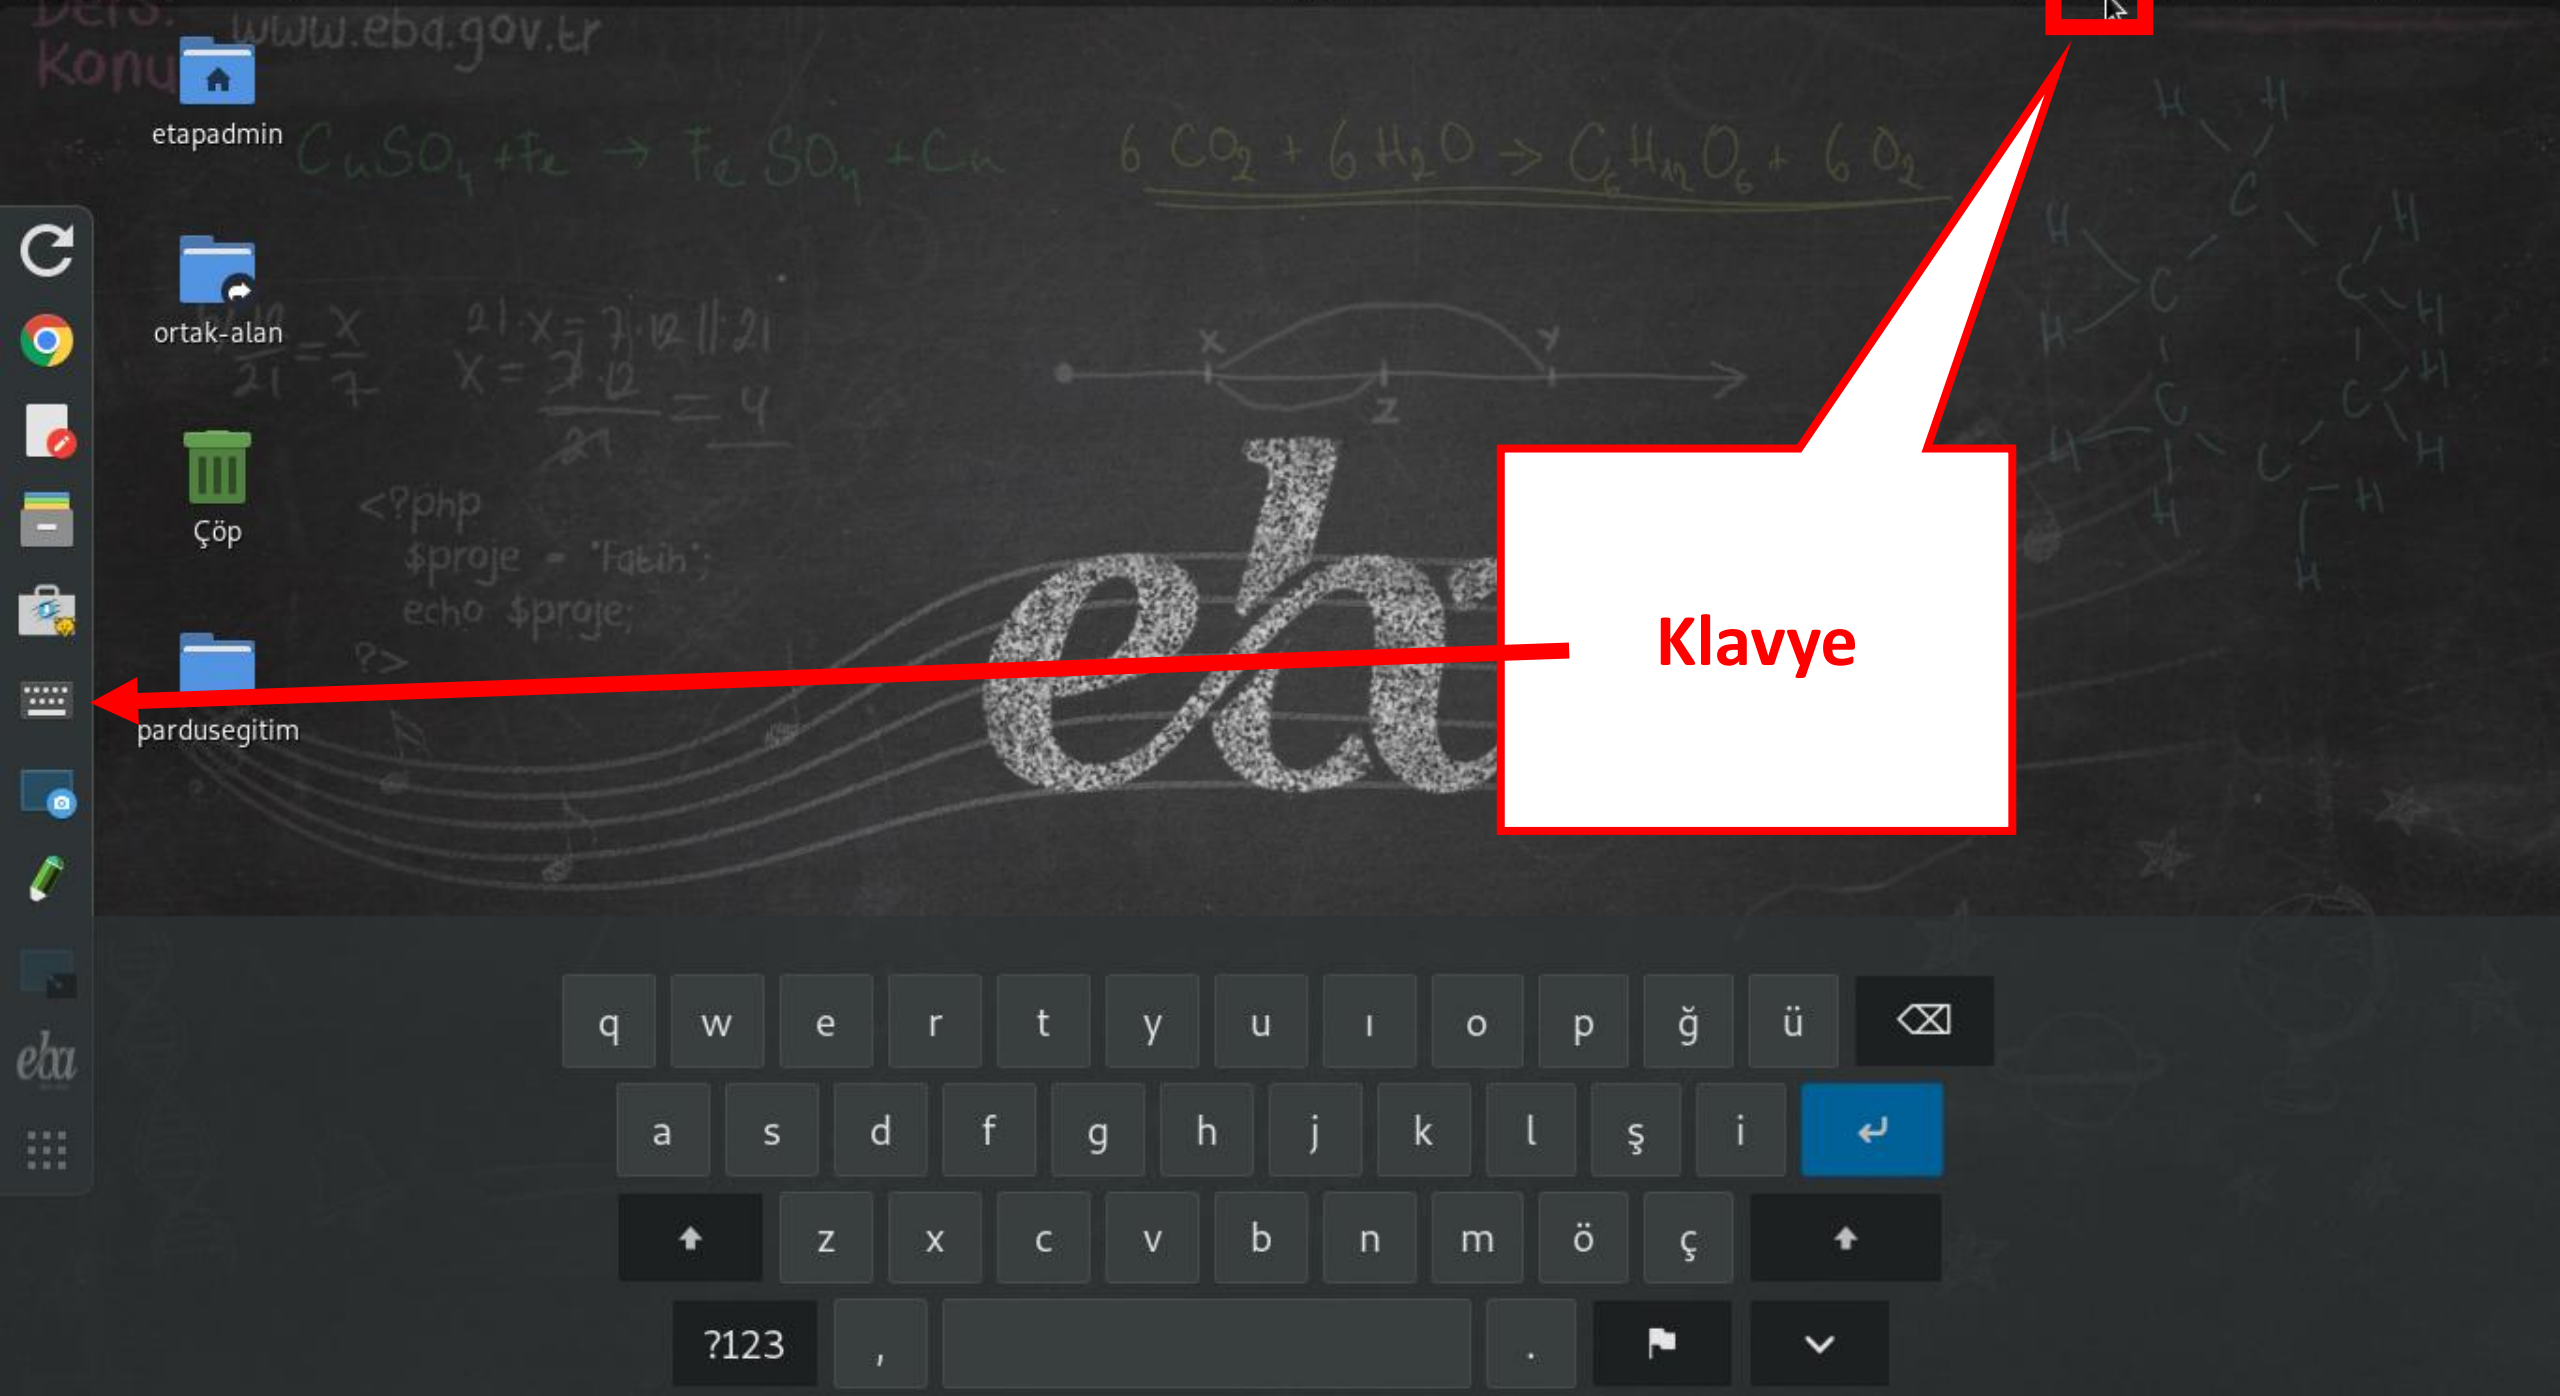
Ders:
Konu
www.eba.gov.tr

etapadmin

$CuSO_4 + Fe \rightarrow FeSO_4 + Cu$

$6CO_2 + 6H_2O \rightarrow C_6H_{12}O_6 + 6O_2$

ortak-alan

Çöp

<?php
$proje = 'fatih';
echo $proje;
?>

pardusegitim

eba

Klavye

q w e r t y u ı o p ğ ü
a s d f g h j k l ş i
z x c v b n m ö ç
?123 , .